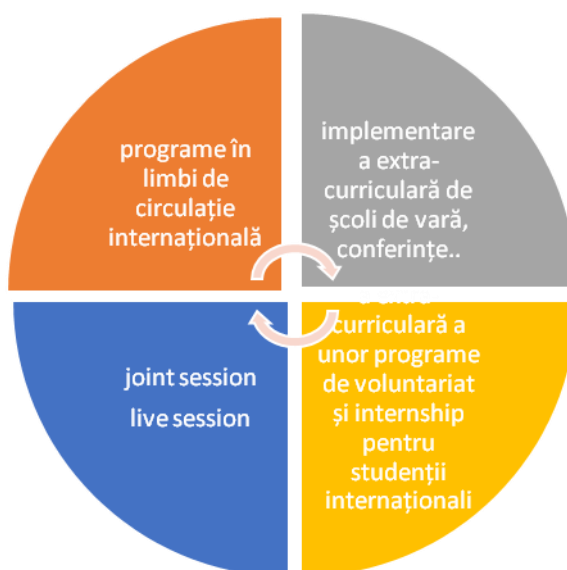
programe în limbi de circulație internațională

implementare a extra-curriculară de școli de vară, conferințe..

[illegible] curriculară a unor programe de voluntariat și internship pentru studenții internaționali

joint session
live session